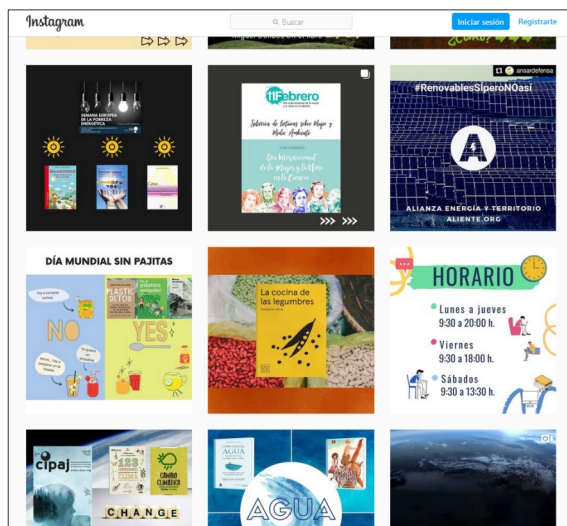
Instagram

Buscar

Iniciar sesión

Registrarte

SEMANA EUROPEA DE LA POBREZA ENERGÉTICA

11 Febrero

Selección de lecturas sobre Mujer y Medio Ambiente

Día Internacional de la Mujer y la Niña en la Ciencia

ansardefensa

#RenovablesSíperoNOasí

ALIANZA ENERGÍA Y TERRITORIO

ALIENTE.ORG

DÍA MUNDIAL SIN PAJITAS

PLASTIC DETOX

NO

YES

La cocina de las legumbres

HORARIO

Lunes a jueves 9:30 a 20:00 h.

Viernes 9:30 a 18:00 h.

Sábados 9:30 a 13:30 h.

cipaj

CHANGE

CAMBIO CLIMÁTICO

AGUA

AGUA